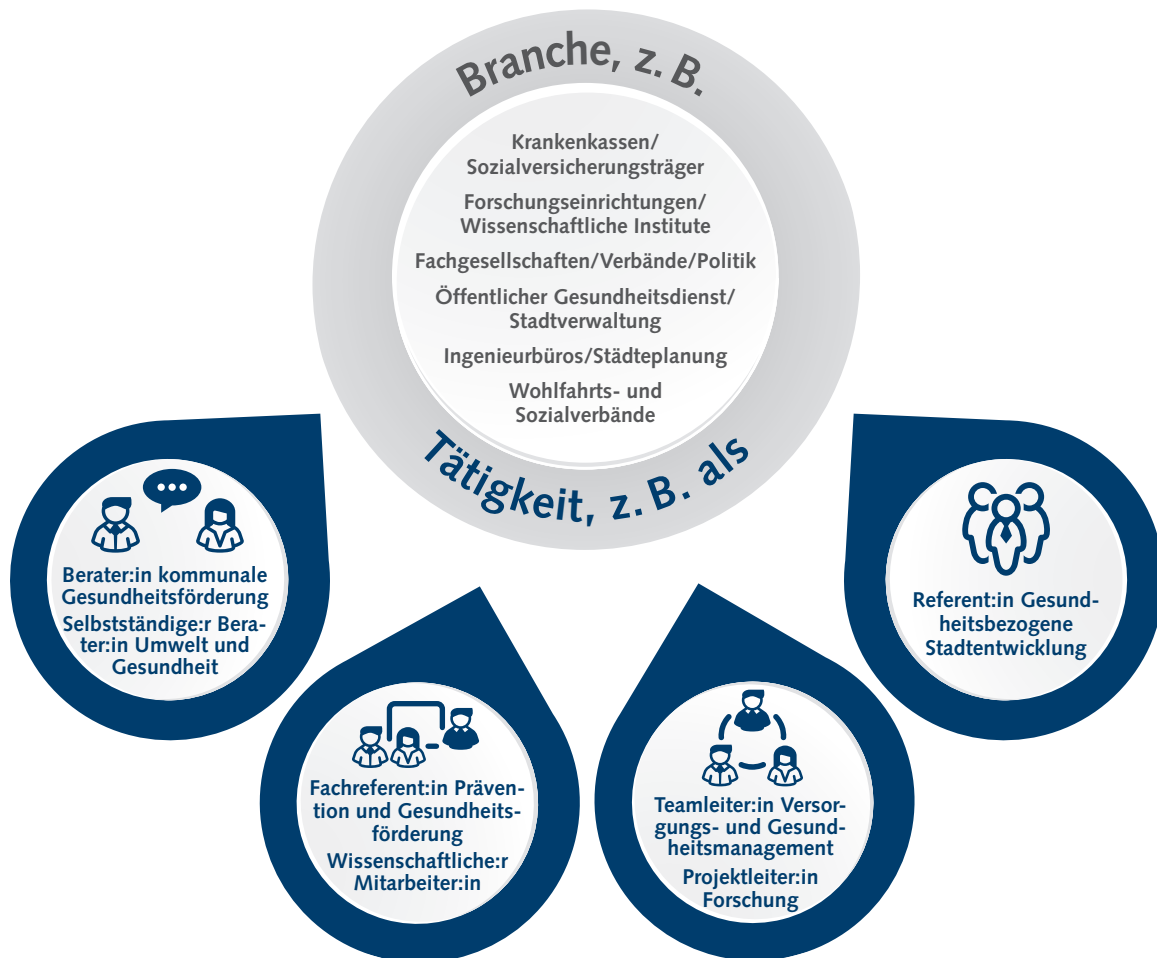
Branche, z. B.

Krankenkassen/ Sozialversicherungsträger

Forschungseinrichtungen/ Wissenschaftliche Institute

Fachgesellschaften/Verbände/Politik

Öffentlicher Gesundheitsdienst/ Stadtverwaltung

Ingenieurbüros/Städteplanung

Wohlfahrts- und Sozialverbände

Tätigkeit, z. B. als

Berater:in kommunale Gesundheitsförderung

Selbstständige:r Berater:in Umwelt und Gesundheit

Fachreferent:in Prävention und Gesundheitsförderung

Wissenschaftliche:r Mitarbeiter:in

Teamleiter:in Versorgungs- und Gesundheitsmanagement

Projektleiter:in Forschung

Referent:in Gesundheitsbezogene Stadtentwicklung